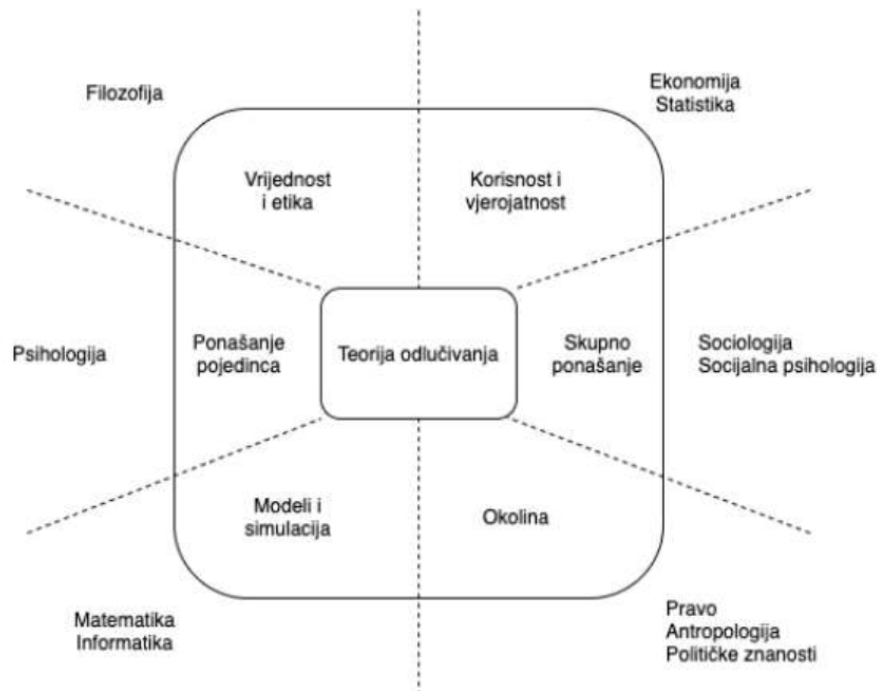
Filozofija

Ekonomija
Statistika

Vrijednost
i etika

Korisnost i
vjerojatnost

Psihologija

Ponašanje
pojedinca

Teorija odlučivanja

Skupno
ponašanje

Sociologija
Socijalna psihologija

Modeli i
simulacija

Okolina

Matematika
Informatika

Pravo
Antropologija
Političke znanosti